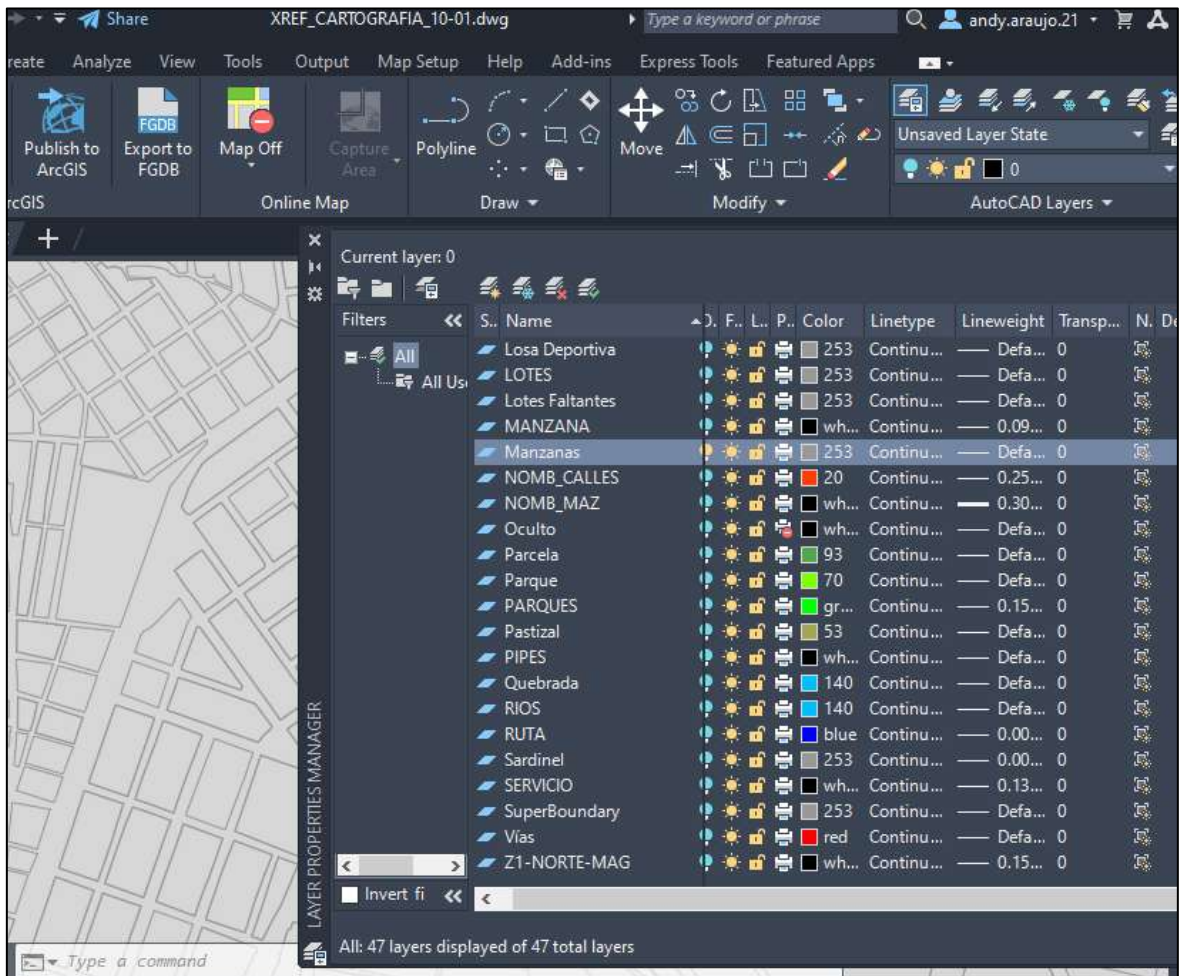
Share XREF_CARTOGRAFIA_10-01.dwg Type a keyword or phrase andy.araujo.21

reate Analyze View Tools Output Map Setup Help Add-ins Express Tools Featured Apps

Publish to ArcGIS | FGDB Export to FGDB | Map Off | Capture Area | Polyline | Move | Unsaved Layer State | 0

rcGIS | Online Map | Draw | Modify | AutoCAD Layers

Current layer: 0

Filters
All
All Us

| S.. | Name | O.. | F.. | L.. | P.. | Color | Linetype | Lineweight | Transp... | N.. | De |
|---|---|---|---|---|---|---|---|---|---|---|---|
| | Losa Deportiva | | | | | 253 | Continu... | Defa... | 0 | | |
| | LOTES | | | | | 253 | Continu... | Defa... | 0 | | |
| | Lotes Faltantes | | | | | 253 | Continu... | Defa... | 0 | | |
| | MANZANA | | | | | wh... | Continu... | 0.09... | 0 | | |
| | Manzanas | | | | | 253 | Continu... | Defa... | 0 | | |
| | NOMB_CALLES | | | | | 20 | Continu... | 0.25... | 0 | | |
| | NOMB_MAZ | | | | | wh... | Continu... | 0.30... | 0 | | |
| | Oculto | | | | | wh... | Continu... | Defa... | 0 | | |
| | Parcela | | | | | 93 | Continu... | Defa... | 0 | | |
| | Parque | | | | | 70 | Continu... | Defa... | 0 | | |
| | PARQUES | | | | | gr... | Continu... | 0.15... | 0 | | |
| | Pastizal | | | | | 53 | Continu... | Defa... | 0 | | |
| | PIPES | | | | | wh... | Continu... | Defa... | 0 | | |
| | Quebrada | | | | | 140 | Continu... | Defa... | 0 | | |
| | RIOS | | | | | 140 | Continu... | Defa... | 0 | | |
| | RUTA | | | | | blue | Continu... | 0.00... | 0 | | |
| | Sardinel | | | | | 253 | Continu... | 0.00... | 0 | | |
| | SERVICIO | | | | | wh... | Continu... | 0.13... | 0 | | |
| | SuperBoundary | | | | | 253 | Continu... | Defa... | 0 | | |
| | Vías | | | | | red | Continu... | Defa... | 0 | | |
| | Z1-NORTE-MAG | | | | | wh... | Continu... | 0.15... | 0 | | |

Invert fi

LAYER PROPERTIES MANAGER

All: 47 layers displayed of 47 total layers

Type a command